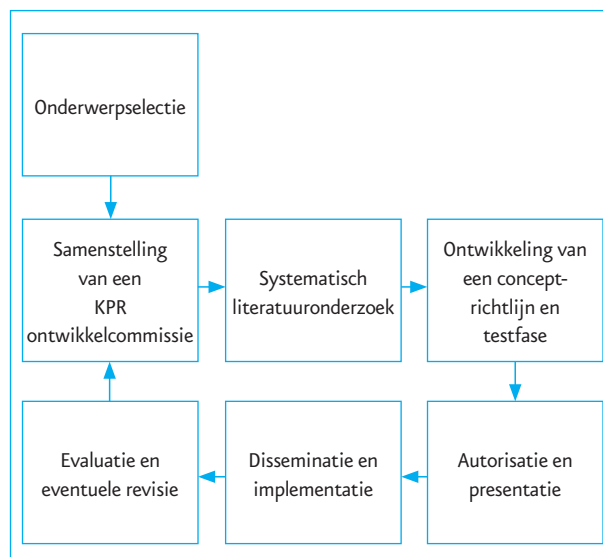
Onderwerpselectie

Samenstelling van een KPR ontwikkelcommissie

Systematisch literatuuronderzoek

Ontwikkeling van een conceptrichtlijn en testfase

Autorisatie en presentatie

Disseminatie en implementatie

Evaluatie en eventuele revisie